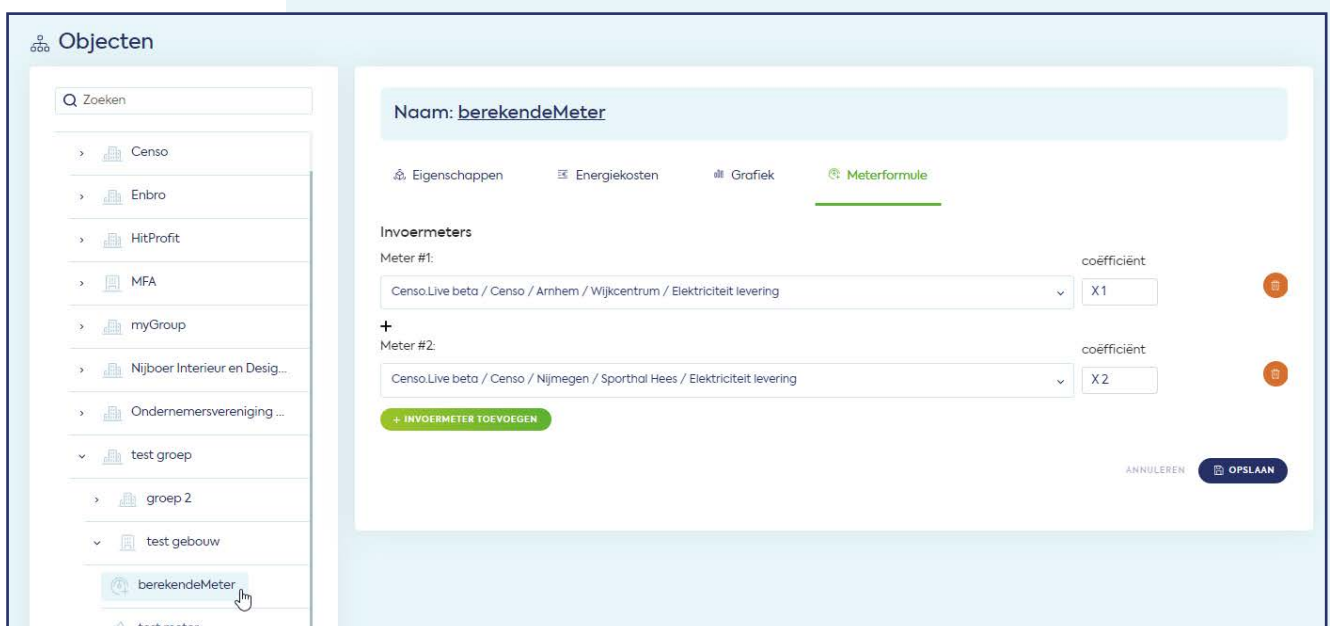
Objecten

Zoeken

Censo
Enbro
HitProfit
MFA
myGroup
Nijboer Interieur en Desig...
Ondernemersvereniging ...
test groep
groep 2
test gebouw
berekendeMeter
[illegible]

Naam: berekendeMeter

Eigenschappen Energiekosten Grafiek Meterformule

Invoermeters

Meter #1:

coëfficiënt

Censo.Live beta / Censo / Arnhem / Wijkcentrum / Elektriciteit levering

X1

+

Meter #2:

coëfficiënt

Censo.Live beta / Censo / Nijmegen / Sporthal Hees / Elektriciteit levering

X2

+ INVOERMETER TOEVOEGEN

ANNULEREN OPSLAAN